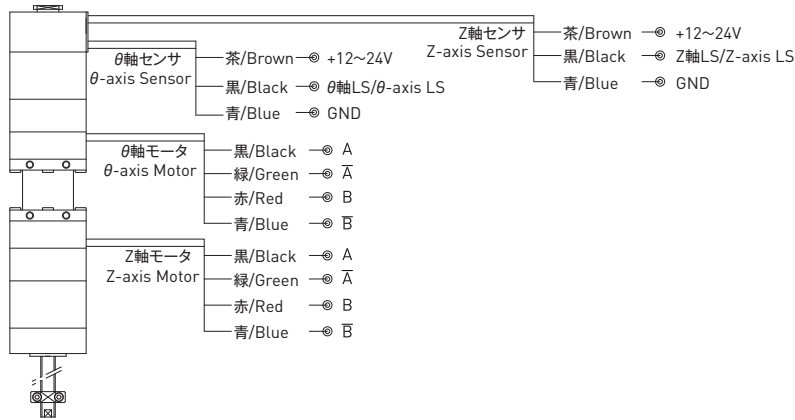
Z軸センサ
Z-axis Sensor
茶/Brown +12~24V
黒/Black Z軸LS/Z-axis LS
青/Blue GND

$\theta$軸センサ
$\theta$-axis Sensor
茶/Brown +12~24V
黒/Black $\theta$軸LS/$\theta$-axis LS
青/Blue GND

$\theta$軸モータ
$\theta$-axis Motor
黒/Black A
緑/Green $\overline{A}$
赤/Red B
青/Blue $\overline{B}$

Z軸モータ
Z-axis Motor
黒/Black A
緑/Green $\overline{A}$
赤/Red B
青/Blue $\overline{B}$